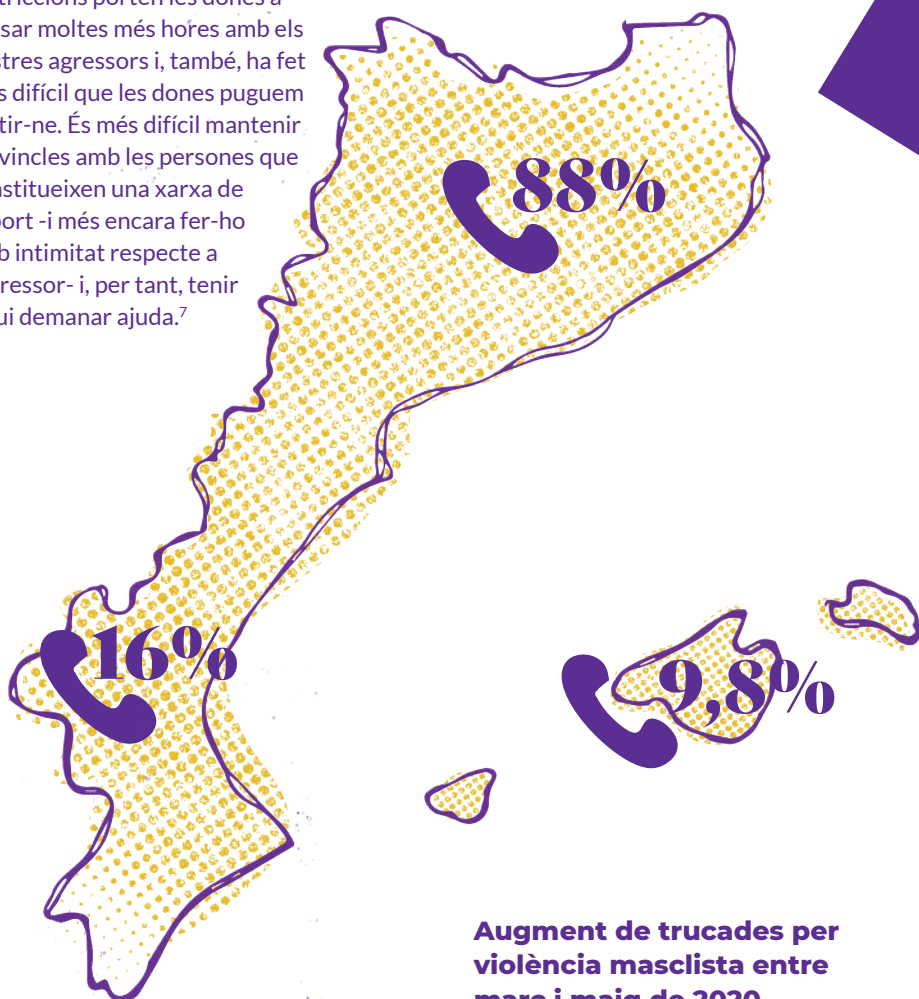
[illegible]triccions porten les dones a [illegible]sar moltes més hores amb els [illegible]tres agressors i, també, ha fet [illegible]s difícil que les dones puguem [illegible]tir-ne. És més difícil mantenir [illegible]vincles amb les persones que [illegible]stitueixen una xarxa de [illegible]port -i més encara fer-ho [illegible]b intimitat respecte a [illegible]ressor- i, per tant, tenir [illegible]ui demanar ajuda.$^7$

88%

16%

9,8%

Augment de trucades per violència masclista entre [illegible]